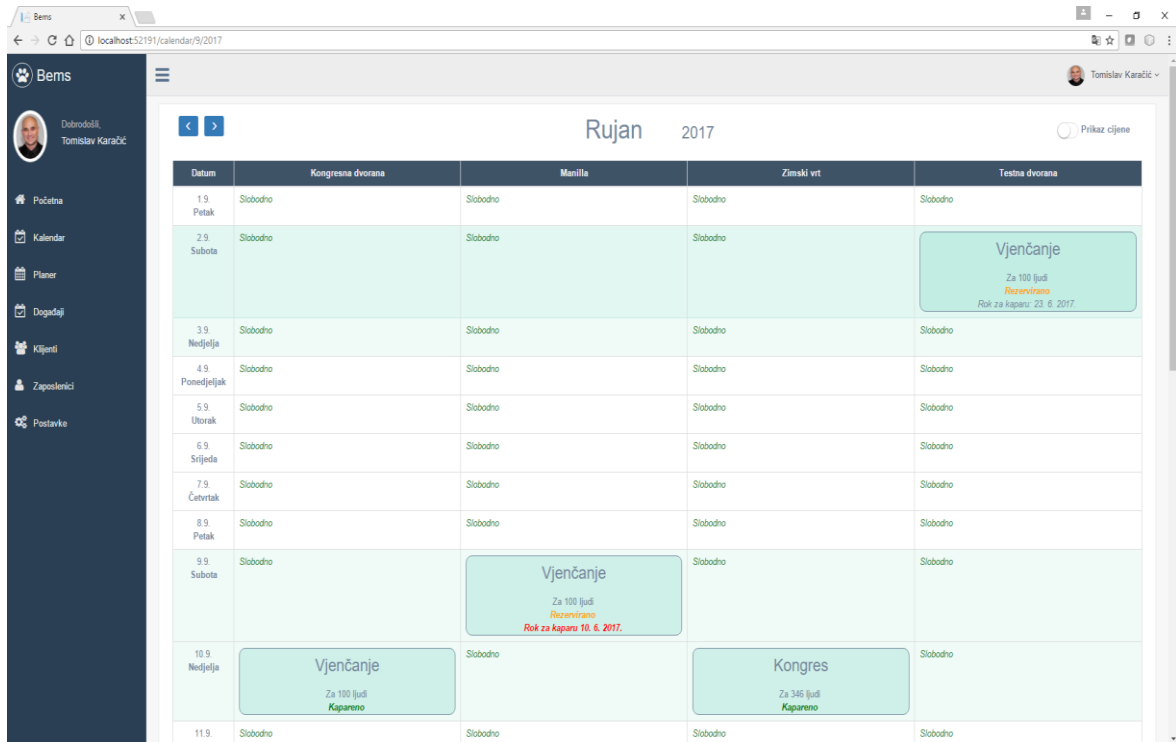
Bems ×

localhost:52191/calendar/9/2017

Bems

Tomislav Karačić

Dobrodošli, Tomislav Karačić

Početna
Kalendar
Planer
Događaji
Klijenti
Zaposlenici
Postavke

Rujan 2017

Prikaz cijene

| Datum | Kongresna dvorana | Manilla | Zimski vrt | Testna dvorana |
|---|---|---|---|---|
| 1.9. Petak | Slobodno | Slobodno | Slobodno | Slobodno |
| 2.9. Subota | Slobodno | Slobodno | Slobodno | Vjenčanje Za 100 ljudi Rezervirano Rok za kaparu: 23. 6. 2017. |
| 3.9. Nedjelja | Slobodno | Slobodno | Slobodno | Slobodno |
| 4.9. Ponedjeljak | Slobodno | Slobodno | Slobodno | Slobodno |
| 5.9. Utorak | Slobodno | Slobodno | Slobodno | Slobodno |
| 6.9. Srijeda | Slobodno | Slobodno | Slobodno | Slobodno |
| 7.9. Četvrtak | Slobodno | Slobodno | Slobodno | Slobodno |
| 8.9. Petak | Slobodno | Slobodno | Slobodno | Slobodno |
| 9.9. Subota | Slobodno | Vjenčanje Za 100 ljudi Rezervirano Rok za kaparu 10. 6. 2017. | Slobodno | Slobodno |
| 10.9. Nedjelja | Vjenčanje Za 100 ljudi Kapareno | Slobodno | Kongres Za 346 ljudi Kapareno | Slobodno |
| 11.9. | Slobodno | Slobodno | Slobodno | Slobodno |